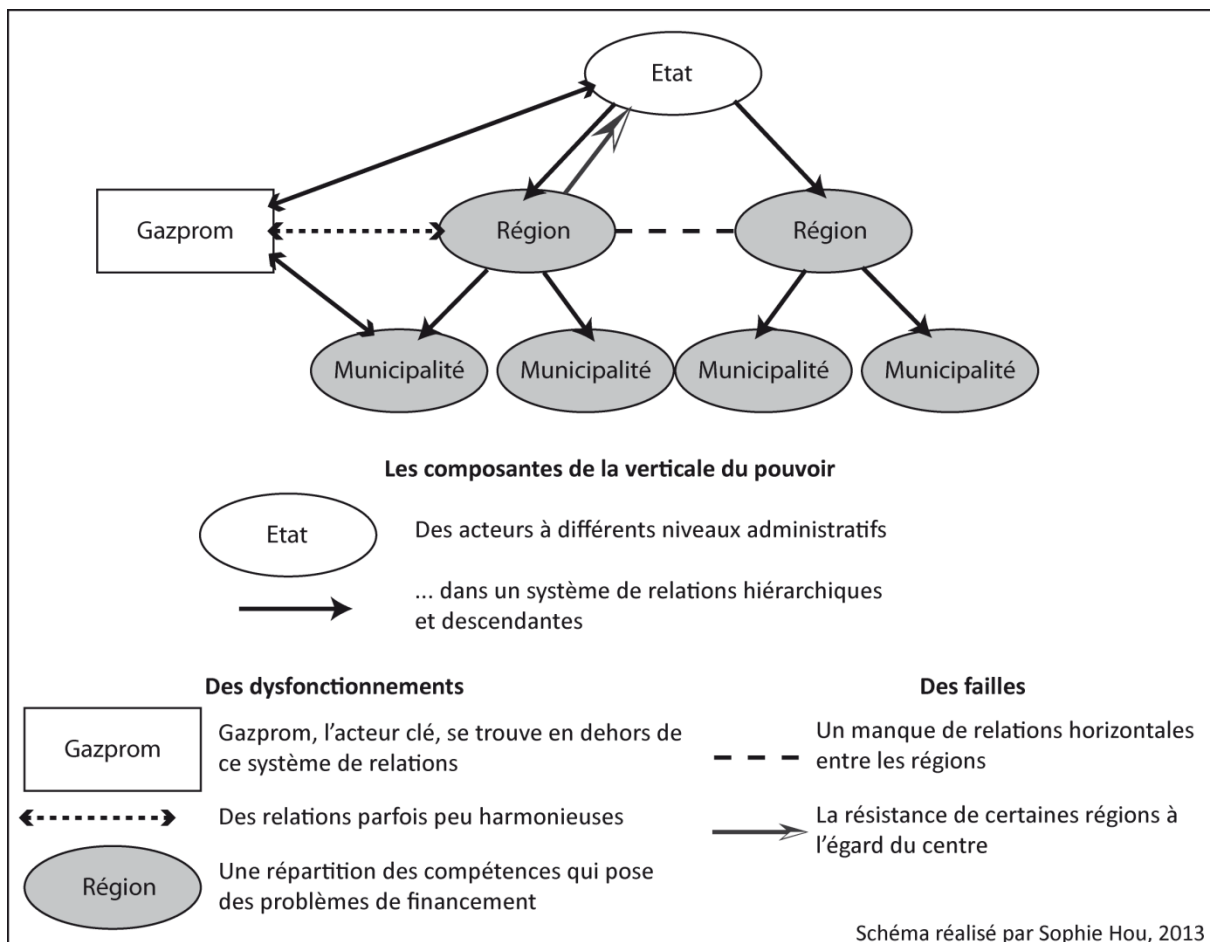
Etat

Gazprom

Région

Région

Municipalité

Municipalité

Municipalité

Municipalité

Les composantes de la verticale du pouvoir

Etat

Des acteurs à différents niveaux administratifs

... dans un système de relations hiérarchiques et descendantes

Des dysfonctionnements

Gazprom

Gazprom, l'acteur clé, se trouve en dehors de ce système de relations

Des relations parfois peu harmonieuses

Région

Une répartition des compétences qui pose des problèmes de financement

Des failles

Un manque de relations horizontales entre les régions

La résistance de certaines régions à l'égard du centre

Schéma réalisé par Sophie Hou, 2013